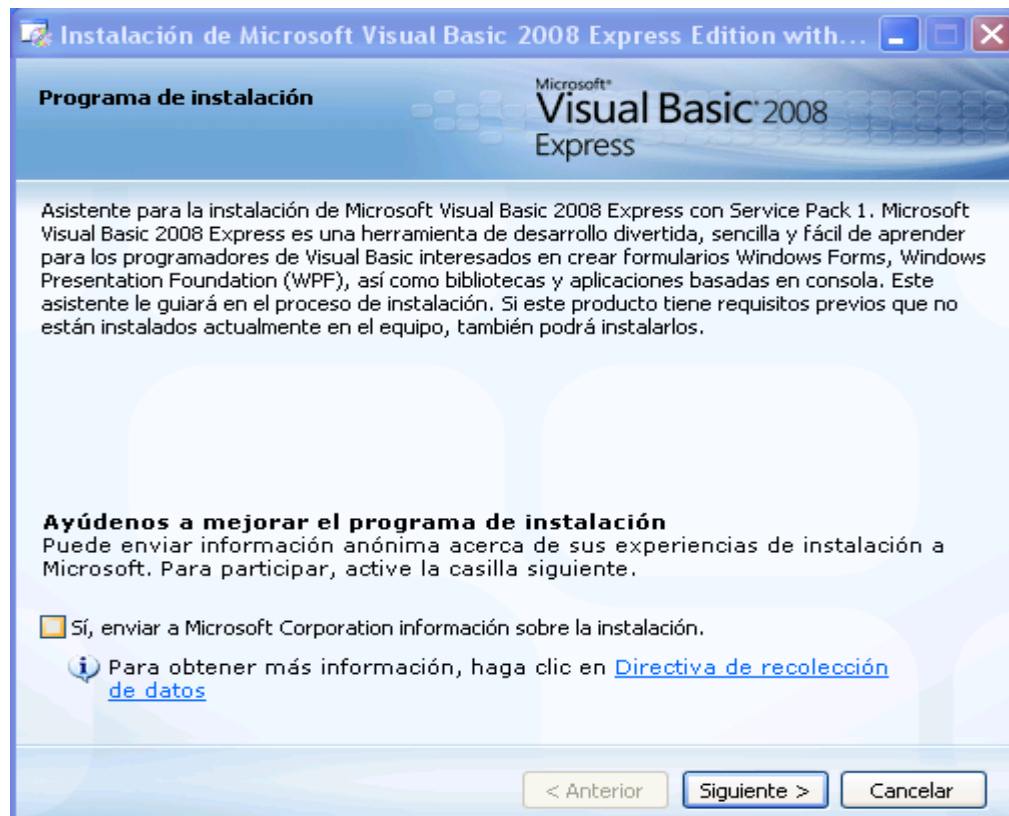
Instalación de Microsoft Visual Basic 2008 Express Edition with...

Programa de instalación

Microsoft® Visual Basic® 2008 Express

Asistente para la instalación de Microsoft Visual Basic 2008 Express con Service Pack 1. Microsoft Visual Basic 2008 Express es una herramienta de desarrollo divertida, sencilla y fácil de aprender para los programadores de Visual Basic interesados en crear formularios Windows Forms, Windows Presentation Foundation (WPF), así como bibliotecas y aplicaciones basadas en consola. Este asistente le guiará en el proceso de instalación. Si este producto tiene requisitos previos que no están instalados actualmente en el equipo, también podrá instalarlos.

Ayúdenos a mejorar el programa de instalación
Puede enviar información anónima acerca de sus experiencias de instalación a Microsoft. Para participar, active la casilla siguiente.

Sí, enviar a Microsoft Corporation información sobre la instalación.

Para obtener más información, haga clic en Directiva de recolección de datos

< Anterior | Siguiente > | Cancelar